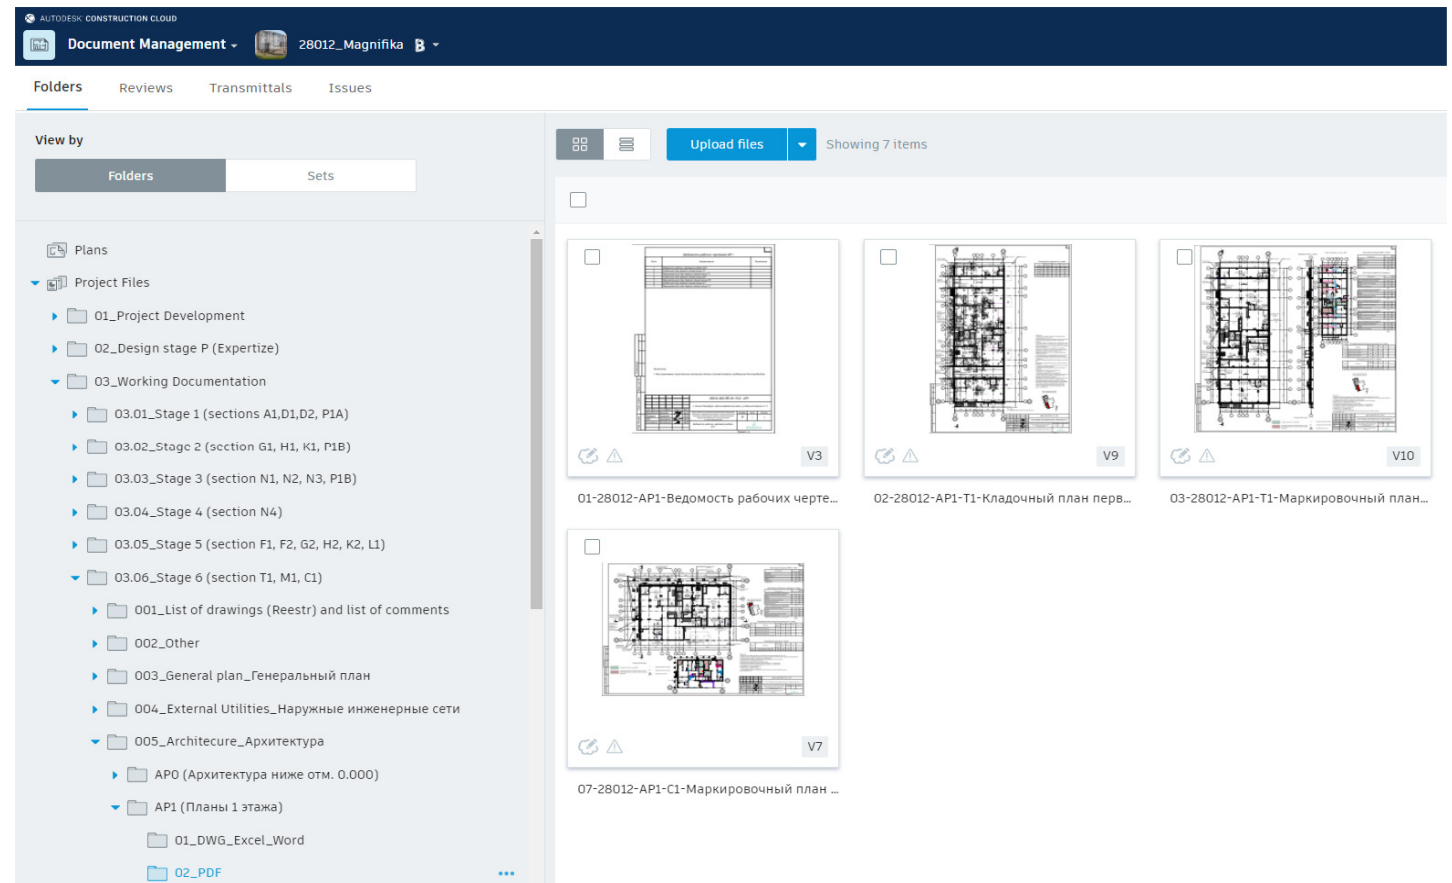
AUTODESK CONSTRUCTION CLOUD
Document Management 28012_Magnifika B

Folders Reviews Transmittals Issues

View by
Folders Sets

Plans
Project Files
01_Project Development
02_Design stage P (Expertize)
03_Working Documentation
03.01_Stage 1 (sections A1,D1,D2, P1A)
03.02_Stage 2 (section G1, H1, K1, P1B)
03.03_Stage 3 (section N1, N2, N3, P1B)
03.04_Stage 4 (section N4)
03.05_Stage 5 (section F1, F2, G2, H2, K2, L1)
03.06_Stage 6 (section T1, M1, C1)
001_List of drawings (Reestr) and list of comments
002_Other
003_General plan_Генеральный план
004_External Utilities_Наружные инженерные сети
005_Architecure_Архитектура
AP0 (Архитектура ниже отм. 0.000)
AP1 (Планы 1 этажа)
01_DWG_Excel_Word
02_PDF

Upload files Showing 7 items

V3
01-28012-AP1-Ведомость рабочих черте...
V9
02-28012-AP1-T1-Кладочный план перв...
V10
03-28012-AP1-T1-Маркировочный план...
V7
07-28012-AP1-C1-Маркировочный план ...